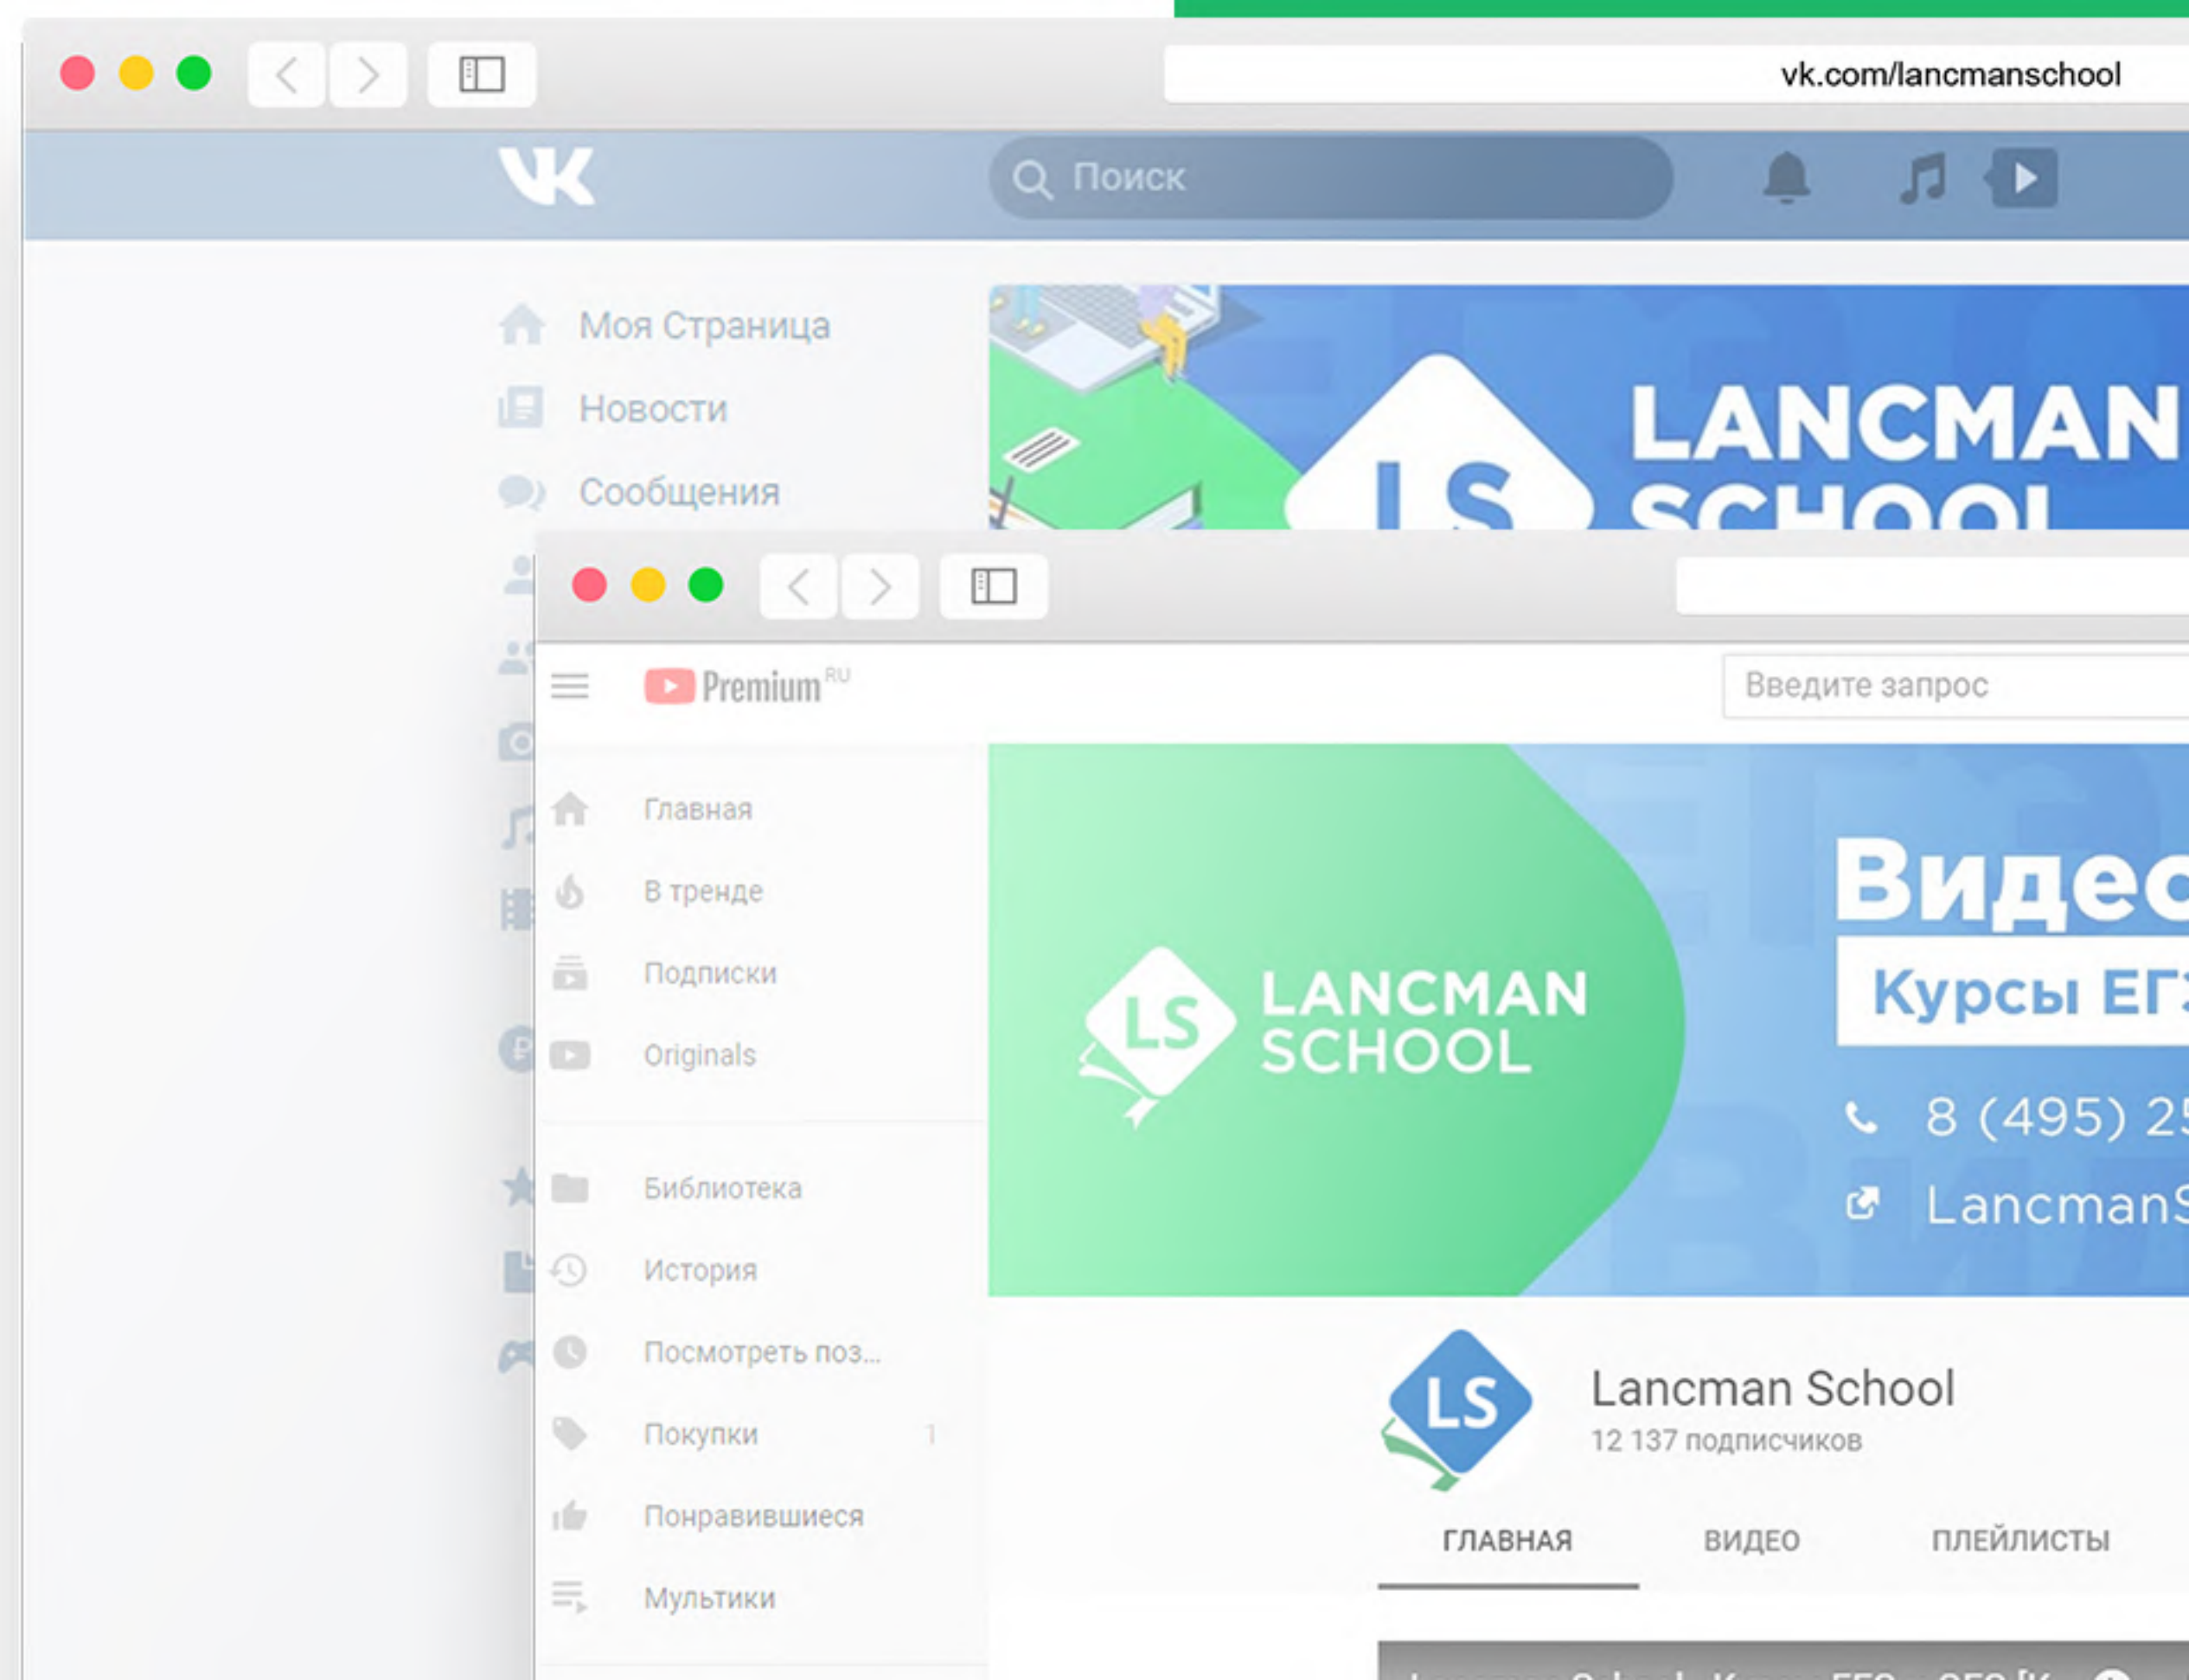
vk.com/lancmanschool

Поиск

Моя Страница
Новости
Сообщения

LS LANCMAN SCHOOL

Premium RU

Введите запрос

Главная
В тренде
Подписки
Originals

Библиотека
История
Посмотреть поз...
Покупки 1
Понравившиеся
Мультики

LS LANCMAN SCHOOL

Видео
Курсы ЕГ
8 (495) 2
Lancman

LS Lancman School
12 137 подписчиков

ГЛАВНАЯ ВИДЕО ПЛЕЙЛИСТЫ

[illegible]